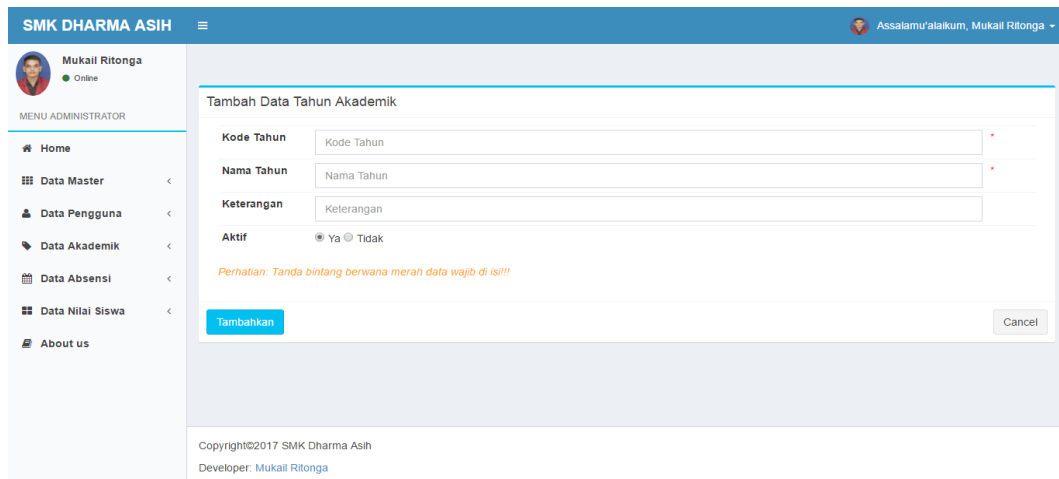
SMK DHARMA ASIH ≡

Assalamu'alaikum, Mukail Ritonga

Mukail Ritonga
Online

MENU ADMINISTRATOR

Home
Data Master
Data Pengguna
Data Akademik
Data Absensi
Data Nilai Siswa
About us

Tambah Data Tahun Akademik

Kode Tahun | Kode Tahun *
Nama Tahun | Nama Tahun *
Keterangan | Keterangan
Aktif | Ya Tidak

Perhatian: Tanda bintang berwana merah data wajib di isi!!!

Tambahkan

Cancel

Copyright©2017 SMK Dharma Asih

Developer: Mukail Ritonga